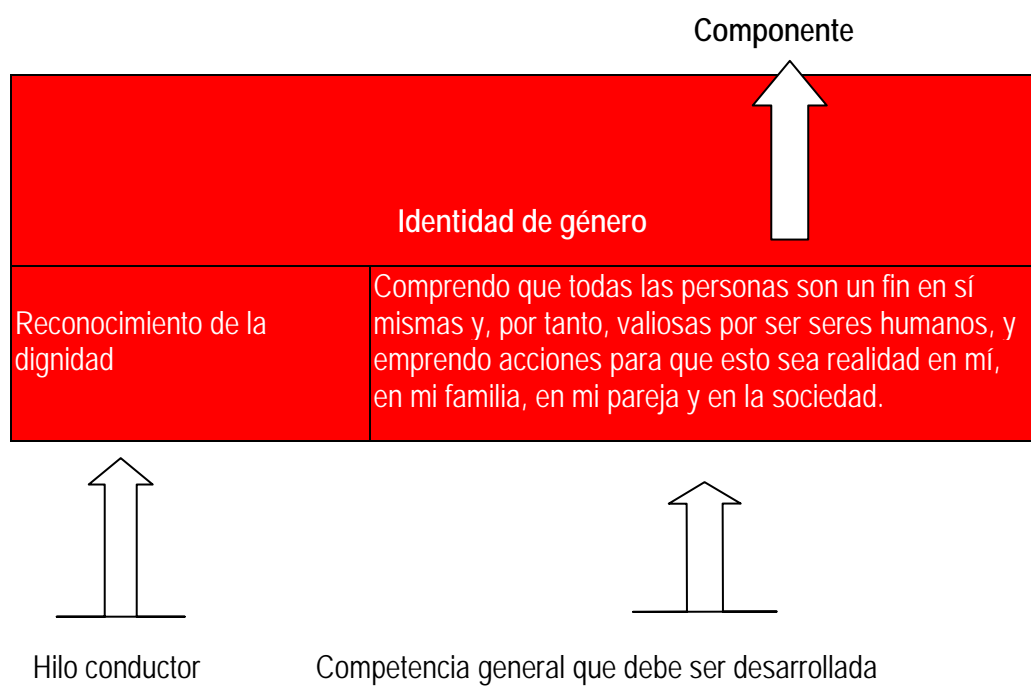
Componente

Identidad de género

| Reconocimiento de la dignidad | Comprendo que todas las personas son un fin en sí mismas y, por tanto, valiosas por ser seres humanos, y emprendo acciones para que esto sea realidad en mí, en mi familia, en mi pareja y en la sociedad. |
|---|---|

Hilo conductor

Competencia general que debe ser desarrollada